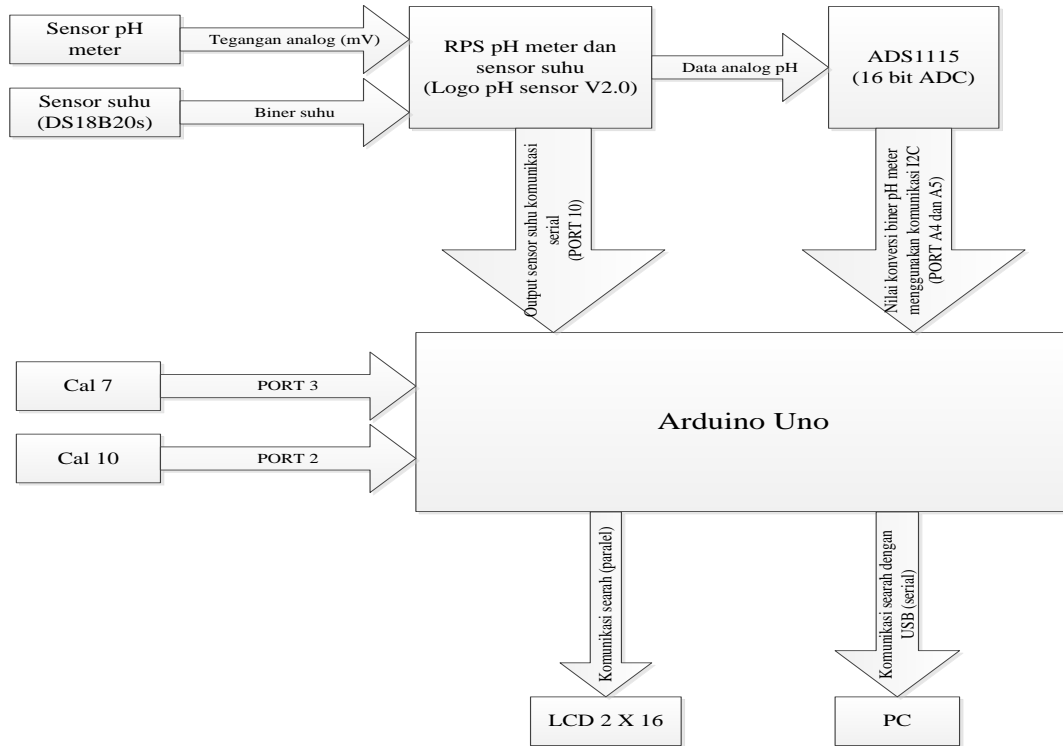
Sensor pH meter

Tegangan analog (mV)

RPS pH meter dan sensor suhu (Logo pH sensor V2.0)

Data analog pH

ADS1115 (16 bit ADC)

Sensor suhu (DS18B20s)

Biner suhu

Output sensor suhu komunikasi serial (PORT 10)

Nilai konversi biner pH meter menggunakan komunikasi I2C (PORT A4 dan A5)

Cal 7

PORT 3

Cal 10

PORT 2

Arduino Uno

Komunikasi searah (paralel)

Komunikasi searah dengan USB (serial)

LCD 2 X 16

PC